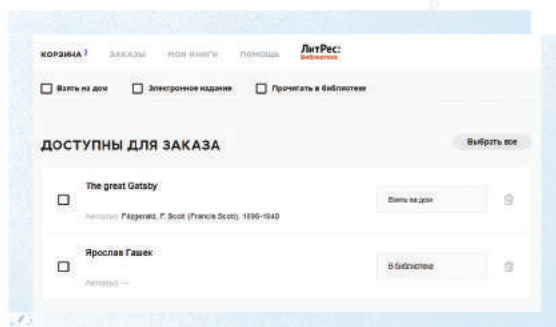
КОРЗИНА² ЗАКАЗЫ МОИ КНИГИ ПОМОЩЬ ЛитРес: Библиотека

Взять на дом Электронное издание Прочитать в библиотеке

ДОСТУПНЫ ДЛЯ ЗАКАЗА

Выбрать все

The great Gatsby

Автор(ы): Fitzgerald, F. Scott (Francis Scott), 1896-1940

Взять на дом

Ярослав Гашек

Автор(ы): —

В библиотеке